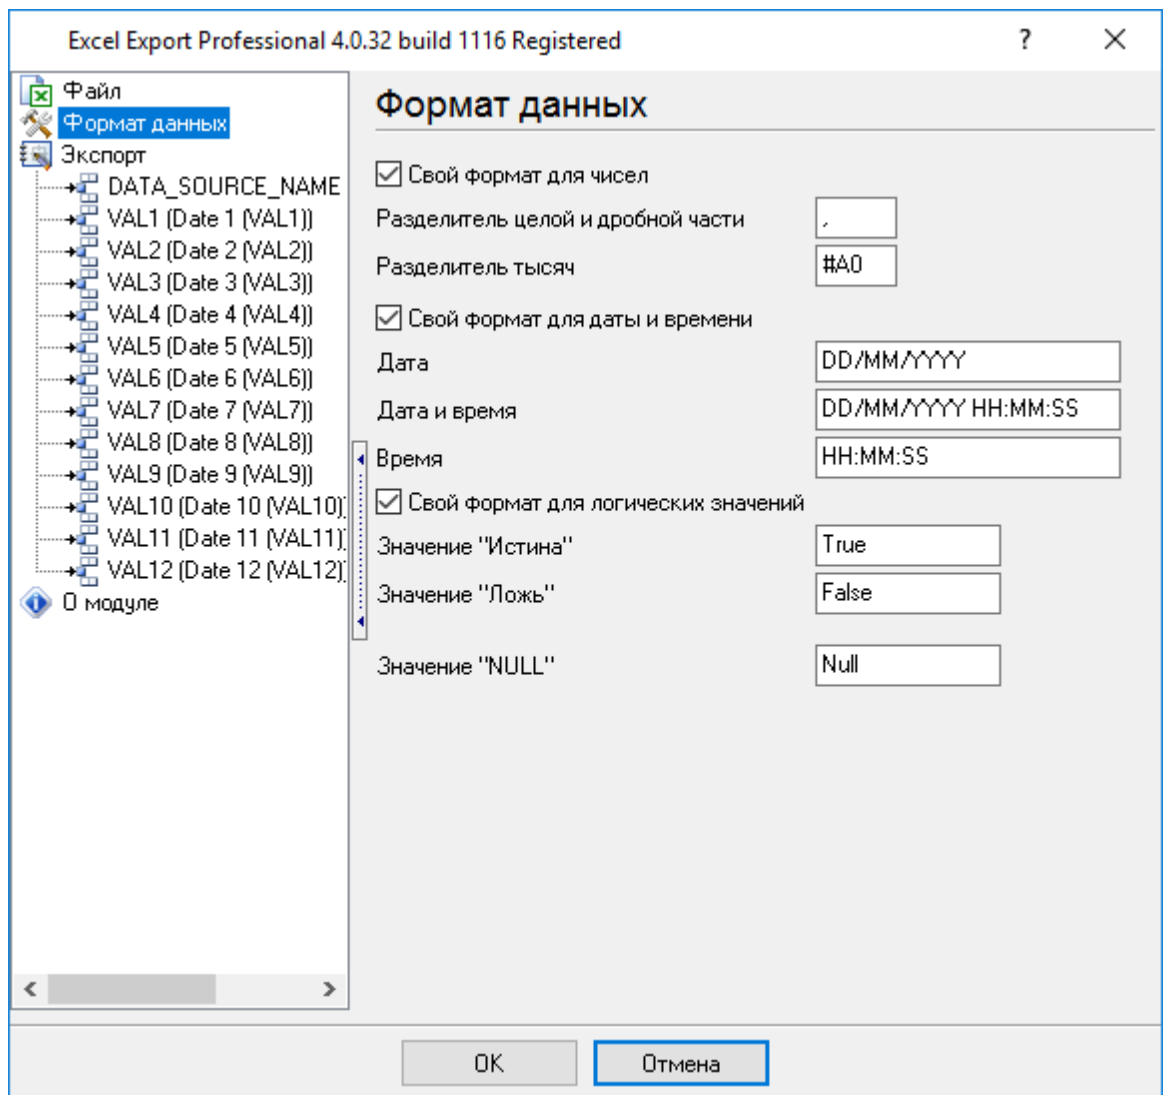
Excel Export Professional 4.0.32 build 1116 Registered

?

Файл
Формат данных
Экспорт
DATA_SOURCE_NAME
VAL1 (Date 1 (VAL1))
VAL2 (Date 2 (VAL2))
VAL3 (Date 3 (VAL3))
VAL4 (Date 4 (VAL4))
VAL5 (Date 5 (VAL5))
VAL6 (Date 6 (VAL6))
VAL7 (Date 7 (VAL7))
VAL8 (Date 8 (VAL8))
VAL9 (Date 9 (VAL9))
VAL10 (Date 10 (VAL10)
VAL11 (Date 11 (VAL11)
VAL12 (Date 12 (VAL12)
О модуле

Формат данных

Свой формат для чисел
Разделитель целой и дробной части ,
Разделитель тысяч #A0
Свой формат для даты и времени
Дата DD/MM/YYYY
Дата и время DD/MM/YYYY HH:MM:SS
Время HH:MM:SS
Свой формат для логических значений
Значение "Истина" True
Значение "Ложь" False
Значение "NULL" Null

OK
Отмена